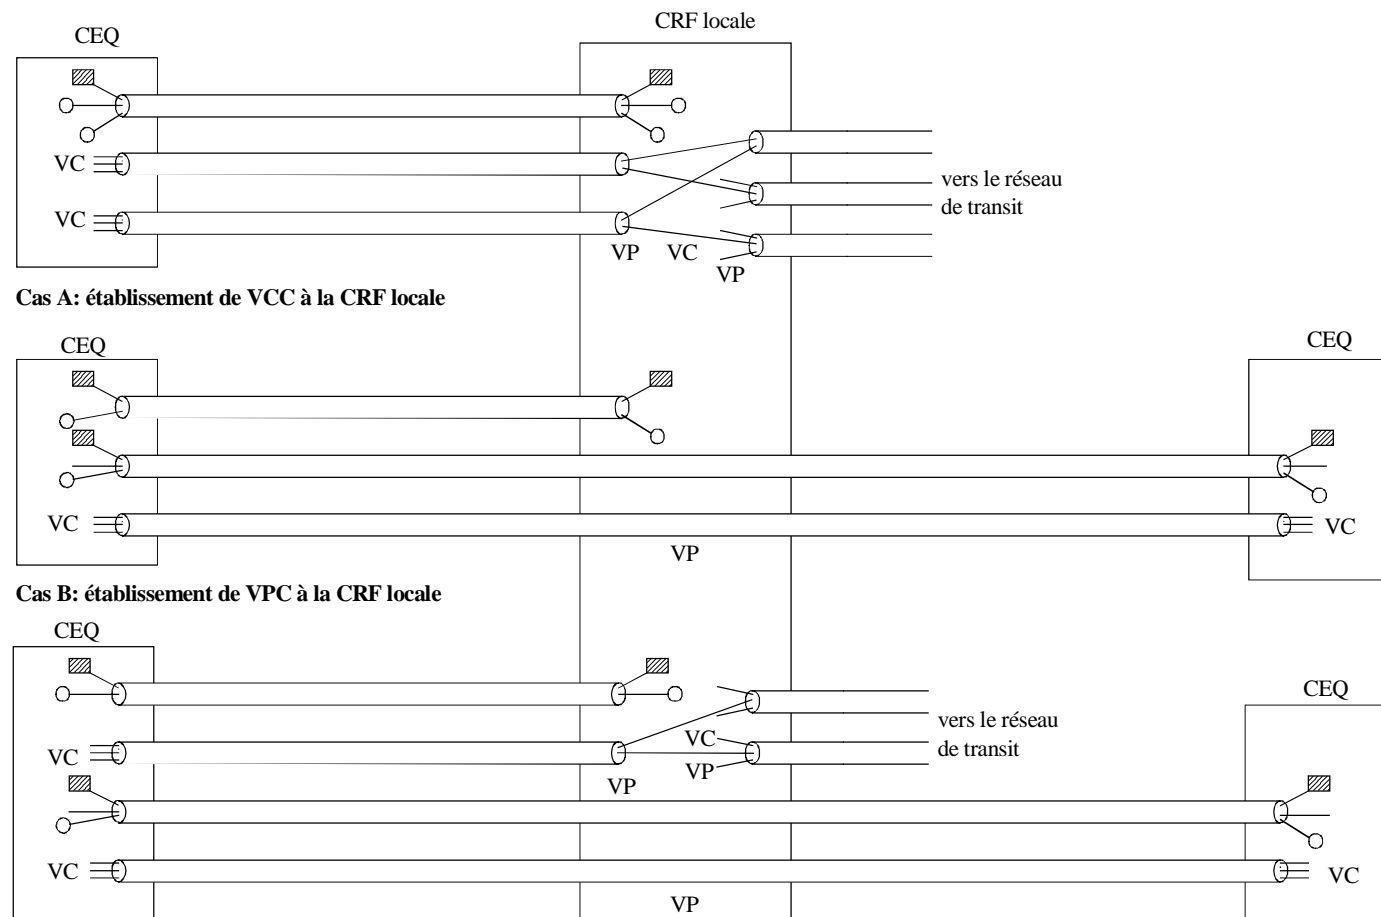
CRF locale

CEQ

VC

VC

VP VC

VP

vers le réseau de transit

Cas A: établissement de VCC à la CRF locale

CEQ

CEQ

VC

VC

VP

Cas B: établissement de VPC à la CRF locale

CEQ

CEQ

VC

VC

VP

VP

vers le réseau de transit

VC

VC

VP